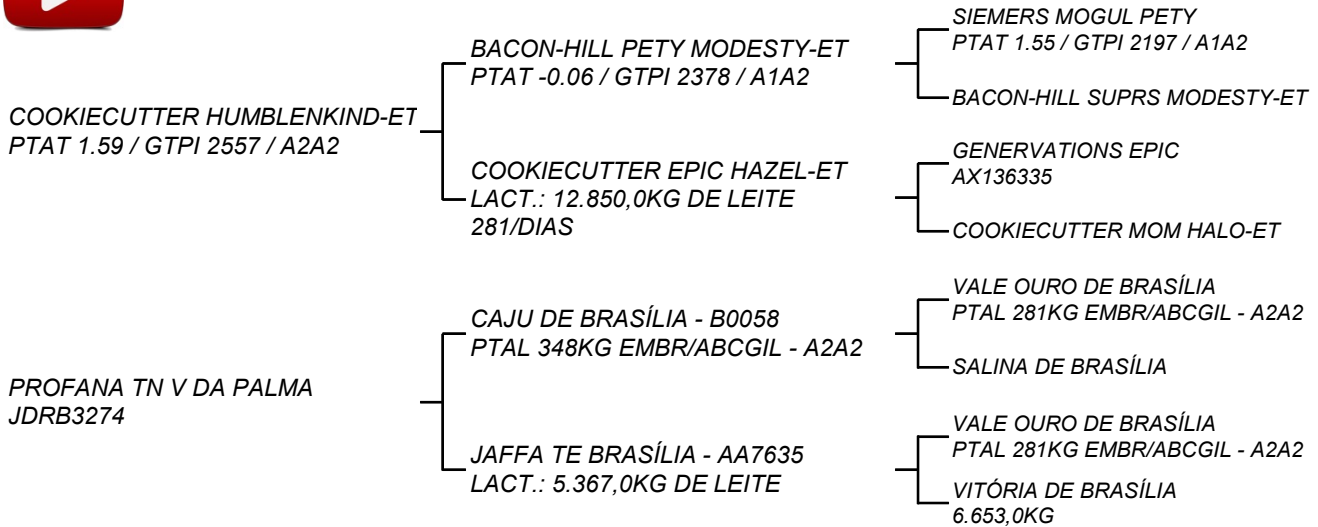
COOKIECUTTER HUMBLENKIND-ET
PTAT 1.59 / GTPI 2557 / A2A2

BACON-HILL PETY MODESTY-ET
PTAT -0.06 / GTPI 2378 / A1A2

SIEMERS MOGUL PETY
PTAT 1.55 / GTPI 2197 / A1A2

BACON-HILL SUPRS MODESTY-ET

COOKIECUTTER EPIC HAZEL-ET
LACT.: 12.850,0KG DE LEITE 281/DIAS

GENERVATIONS EPIC
AX136335

COOKIECUTTER MOM HALO-ET

PROFANA TN V DA PALMA
JDRB3274

CAJU DE BRASÍLIA - B0058
PTAL 348KG EMBR/ABCGIL - A2A2

VALE OURO DE BRASÍLIA
PTAL 281KG EMBR/ABCGIL - A2A2

SALINA DE BRASÍLIA

JAFFA TE BRASÍLIA - AA7635
LACT.: 5.367,0KG DE LEITE

VALE OURO DE BRASÍLIA
PTAL 281KG EMBR/ABCGIL - A2A2

VITÓRIA DE BRASÍLIA
6.653,0KG